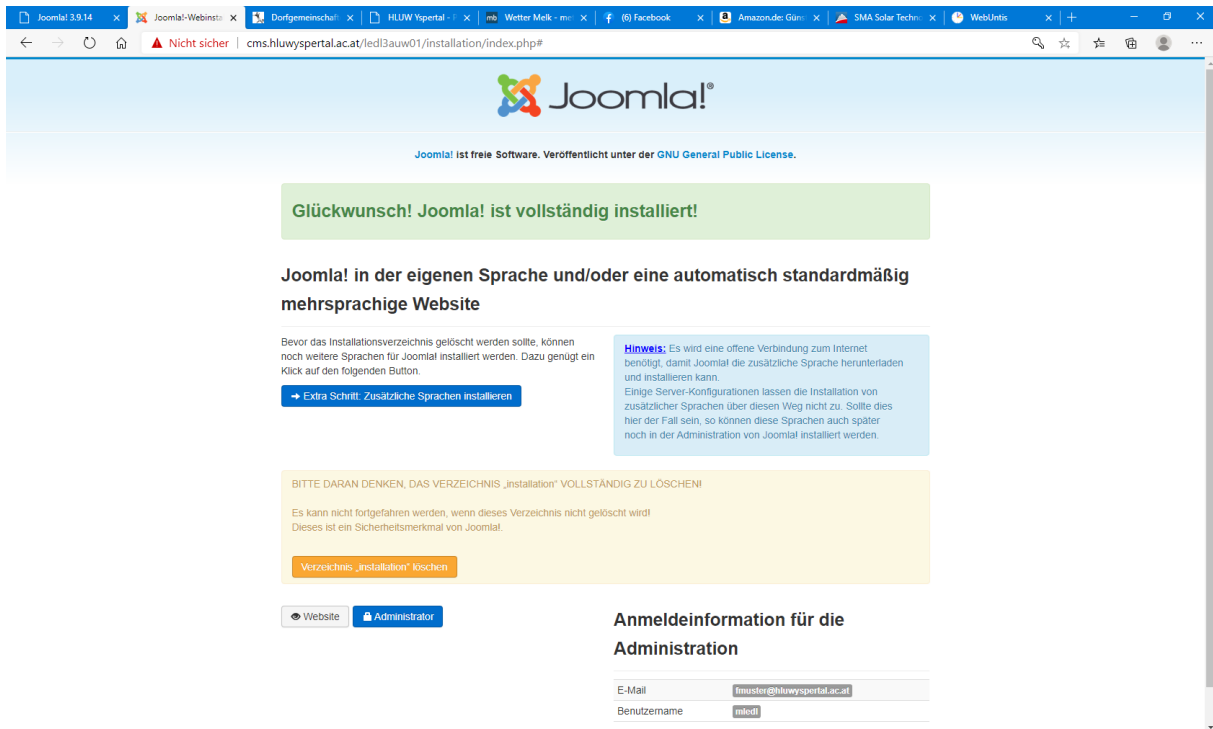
Joomla! 3.9.14 ×
Joomla!-Webinsta ×
Dorfgemeinschaft ×
HLUW Yspertal - ×
mb Wetter Melk - me ×
(6) Facebook ×
Amazon.de: Güns ×
SMA Solar Techn ×
WebUntis ×

Nicht sicher | cms.hluwyspertal.ac.at/ledl3auw01/installation/index.php#

Joomla!®

Joomla! ist freie Software. Veröffentlicht unter der GNU General Public License.

Glückwunsch! Joomla! ist vollständig installiert!

Joomla! in der eigenen Sprache und/oder eine automatisch standardmäßig mehrsprachige Website

Bevor das Installationsverzeichnis gelöscht werden sollte, können noch weitere Sprachen für Joomla! installiert werden. Dazu genügt ein Klick auf den folgenden Button.

→ Extra Schritt: Zusätzliche Sprachen installieren

Hinweis: Es wird eine offene Verbindung zum Internet benötigt, damit Joomla! die zusätzliche Sprache herunterladen und installieren kann.
Einige Server-Konfigurationen lassen die Installation von zusätzlicher Sprachen über diesen Weg nicht zu. Sollte dies hier der Fall sein, so können diese Sprachen auch später noch in der Administration von Joomla! installiert werden.

BITTE DARAN DENKEN, DAS VERZEICHNIS „installation“ VOLLSTÄNDIG ZU LÖSCHEN!

Es kann nicht fortgefahren werden, wenn dieses Verzeichnis nicht gelöscht wird!
Dieses ist ein Sicherheitsmerkmal von Joomla!.

Verzeichnis „installation“ löschen

Website
Administrator

Anmeldeinformation für die Administration

| E-Mail | fmuster@hluwyspertal.ac.at |
|---|---|
| Benutzername | mledl |